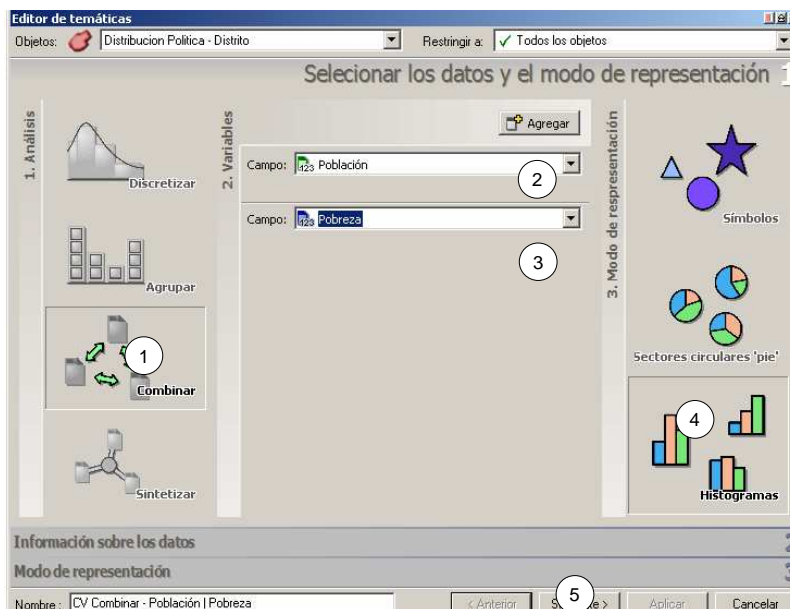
Editor de temáticas

Objetos: Distribucion Politica - Distrito

Restringir a: ✓ Todos los objetos

Selecionar los datos y el modo de representación 1

1. Análisis

Discretizar

Agrupar

1

Combinar

Sintetizar

2. Variables

Agregar

Campo: 123 Población

2

Campo: 123 Pobreza

3

3. Modo de respresentación

Símbolos

Sectores circulares 'pie'

4

Histogramas

Información sobre los datos

Modo de representación

Nombre : CV Combinar - Población | Pobreza

< Anterior

S 5 e >

Aplicar

Cancelar